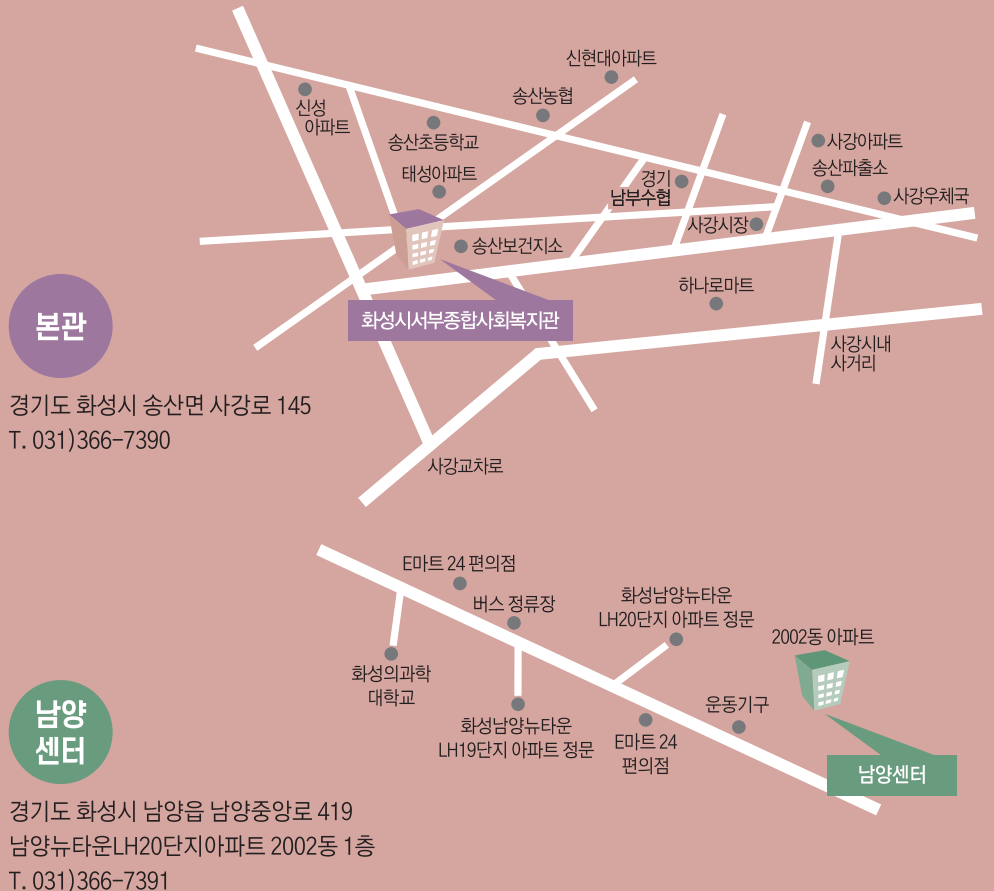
신현대아파트
신성 아파트
송산농협
송산초등학교
사강아파트
송산파출소
태성아파트
경기 남부수협
사강우체국
사강시장
송산보건지소
하나로마트
화성시서부종합사회복지관
본관
사강시내 사거리
경기도 화성시 송산면 사강로 145
T. 031)366-7390
사강교차로
E마트 24 편의점
버스 정류장
화성남양뉴타운 LH20단지 아파트 정문
2002동 아파트
화성의과학 대학교
운동기구
남양 센터
화성남양뉴타운 LH19단지 아파트 정문
E마트 24 편의점
남양센터
경기도 화성시 남양읍 남양중앙로 419
남양뉴타운LH20단지아파트 2002동 1층
T. 031)366-7391